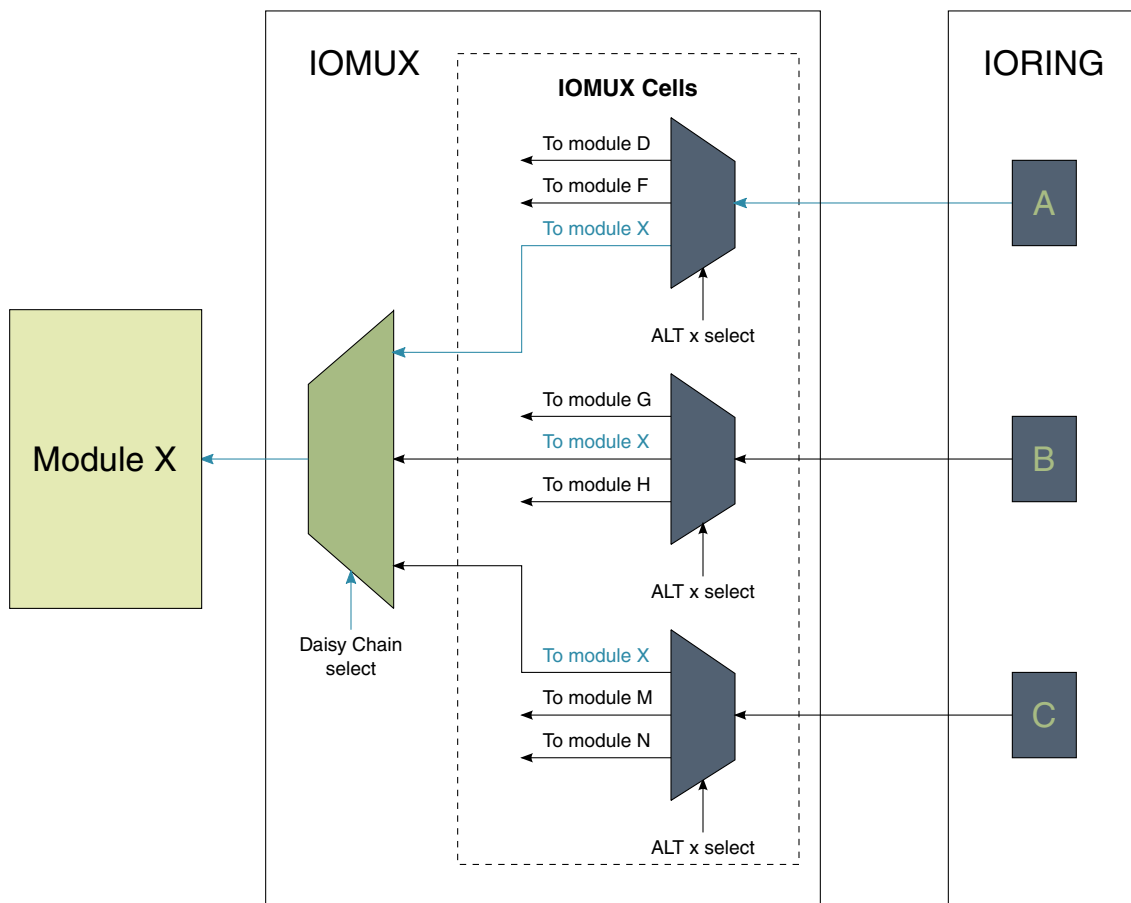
IOMUX

IOMUX Cells

To module D
To module F
To module X

ALT x select

To module G
To module X
To module H

ALT x select

To module X
To module M
To module N

ALT x select

IORING

A

B

C

Module X

Daisy Chain select